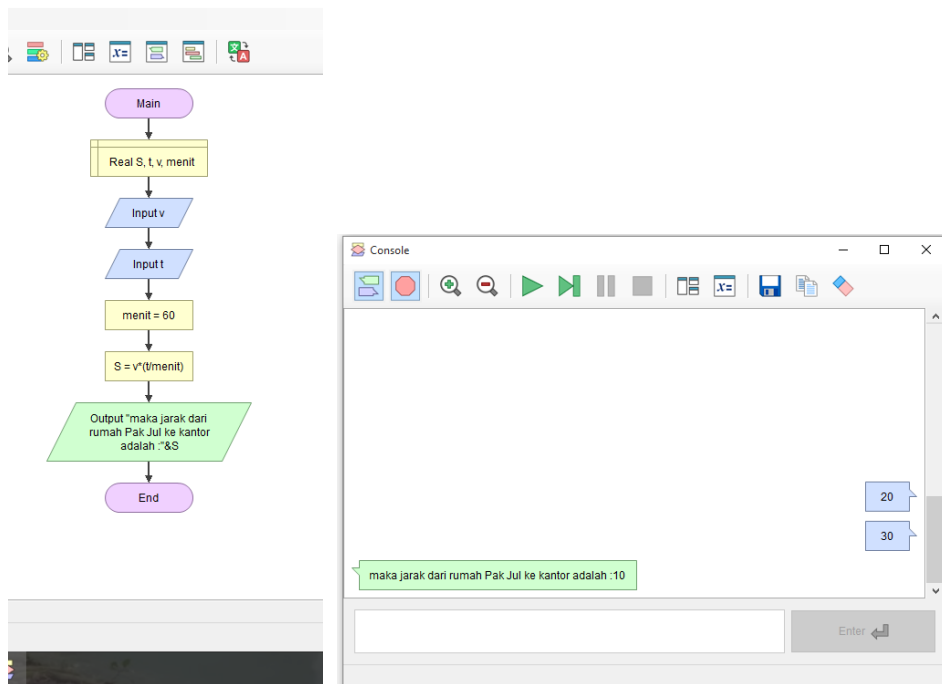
Main

Real S, t, v, menit

Input v

Input t

menit = 60

S = v*(t/menit)

Output "maka jarak dari rumah Pak Jul ke kantor adalah :"&S

End

Console

20

30

maka jarak dari rumah Pak Jul ke kantor adalah :10

Enter